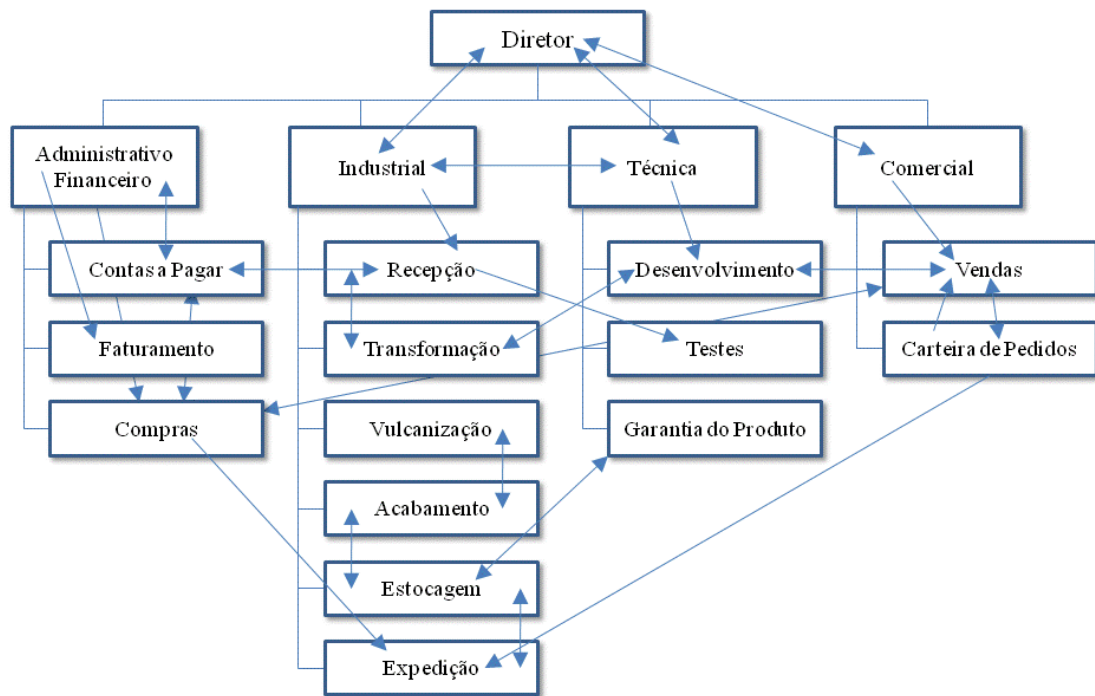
Diretor

Administrativo Financeiro

Industrial

Técnica

Comercial

Contas a Pagar

Recepção

Desenvolvimento

Vendas

Faturamento

Transformação

Testes

Carteira de Pedidos

Compras

Vulcanização

Garantia do Produto

Acabamento

Estocagem

Expedição